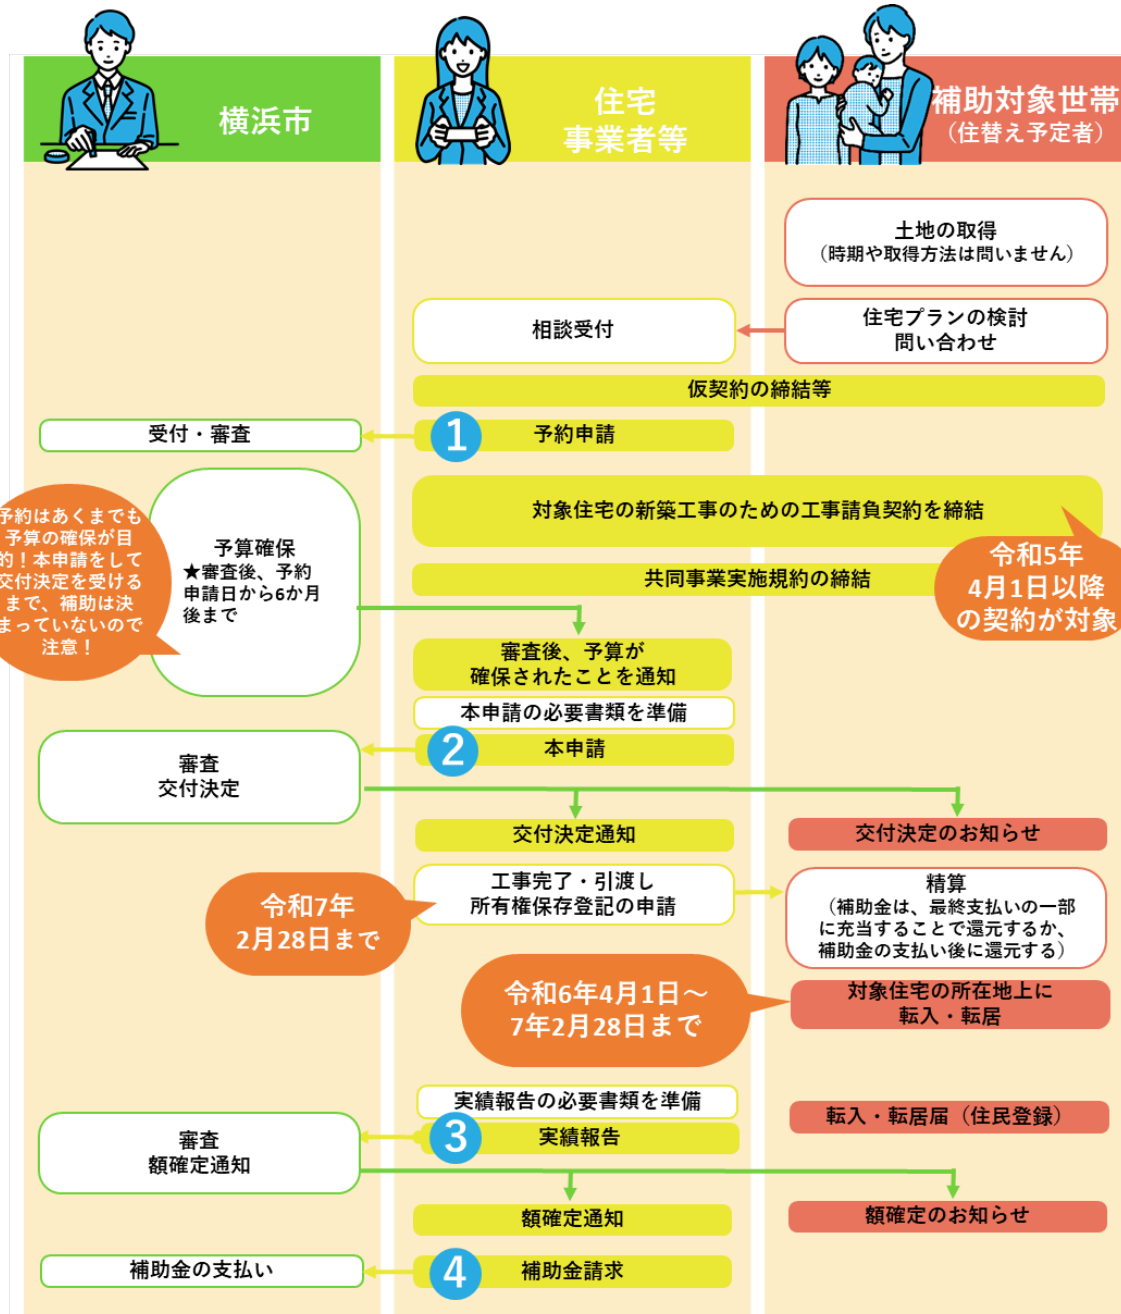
横浜市

住宅
事業者等

補助対象世帯
（住替え予定者）

土地の取得
（時期や取得方法は問いません）

相談受付

住宅プランの検討
問い合わせ

仮契約の締結等

受付・審査

1 予約申請

予約はあくまでも予算の確保が目的！本申請をして交付決定を受けるまで、補助は決まっていないので注意！

予算確保
★審査後、予約申請日から6か月後まで

対象住宅の新築工事のための工事請負契約を締結

令和5年4月1日以降の契約が対象

共同事業実施規約の締結

審査後、予算が確保されたことを通知

本申請の必要書類を準備

審査
交付決定

2 本申請

交付決定通知

交付決定のお知らせ

令和7年2月28日まで

工事完了・引渡し
所有権保存登記の申請

精算
（補助金は、最終支払いの一部に充当することで還元するか、補助金の支払い後に還元する）

令和6年4月1日～7年2月28日まで

対象住宅の所在地上に
転入・転居

実績報告の必要書類を準備

転入・転居届（住民登録）

審査
額確定通知

3 実績報告

額確定通知

額確定のお知らせ

補助金の支払い

4 補助金請求